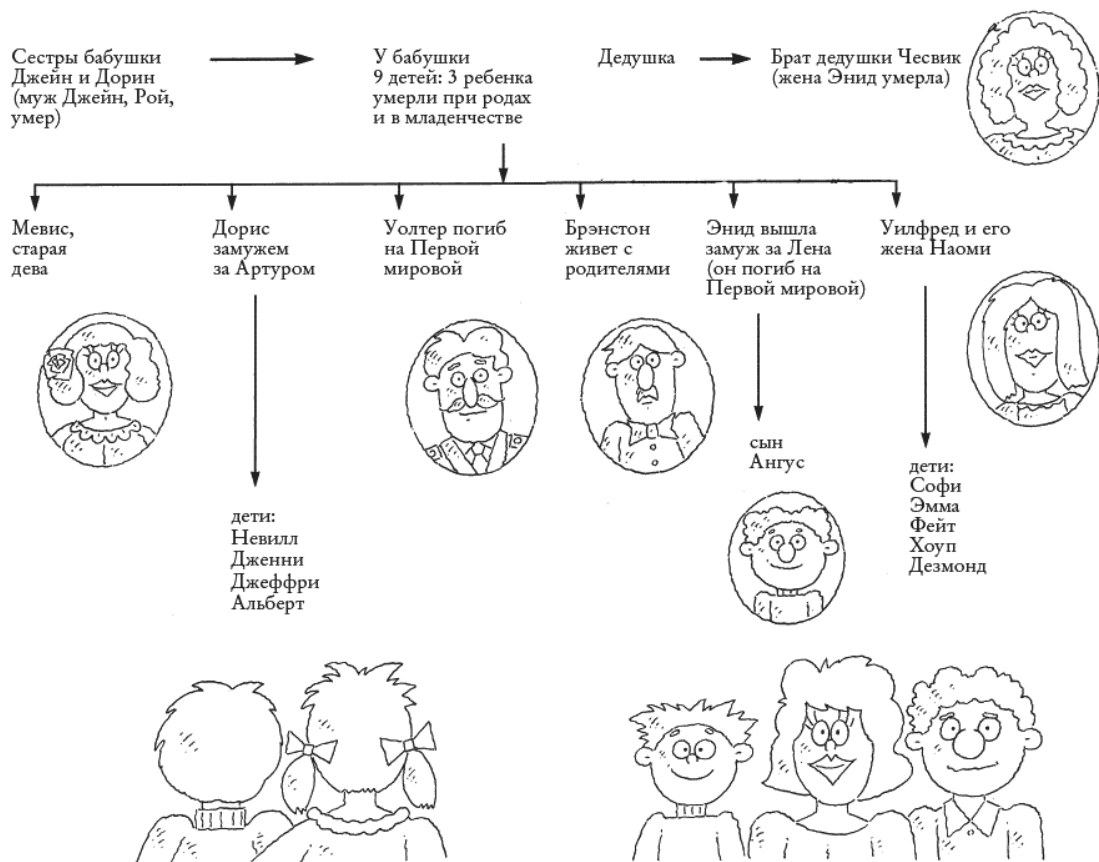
Сестры бабушки Джейн и Дорин (муж Джейн, Рой, умер)

У бабушки 9 детей: 3 ребенка умерли при родах и в младенчестве

Дедушка

Брат дедушки Чесвик (жена Энид умерла)

Мевис, старая дева

Дорис замужем за Артуром

Уолтер погиб на Первой мировой

Брэнстон живет с родителями

Энид вышла замуж за Лена (он погиб на Первой мировой)

Уилфред и его жена Наоми

дети:
Невилл
Дженни
Джеффри
Альберт

сын
Ангус

дети:
Софи
Эмма
Фейт
Хоуп
Дезмонд